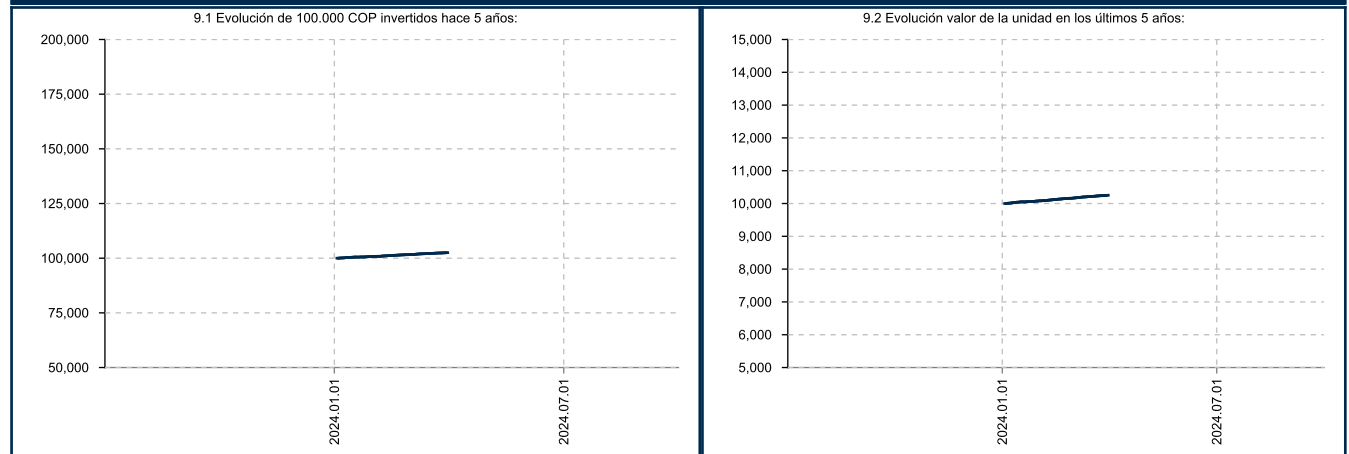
9.1 Evolución de 100.000 COP invertidos hace 5 años:

200,000
175,000
150,000
125,000
100,000
75,000
50,000

2024.01.01
2024.07.01

9.2 Evolución valor de la unidad en los últimos 5 años:

15,000
14,000
13,000
12,000
11,000
10,000
9,000
8,000
7,000
6,000
5,000

2024.01.01
2024.07.01